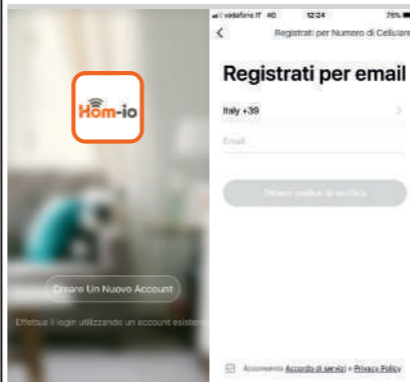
Hom-io

Creare Un Nuovo Account

Effettua il login utilizzando un account esiste

vodafone IT 4G 12:24 75%

<

Registrati per Numero di Cellulare

Registrati per email

Italy +39

Email

Ottieni codice di verifica

Acconsento Accordo di servizi e Privacy Policy